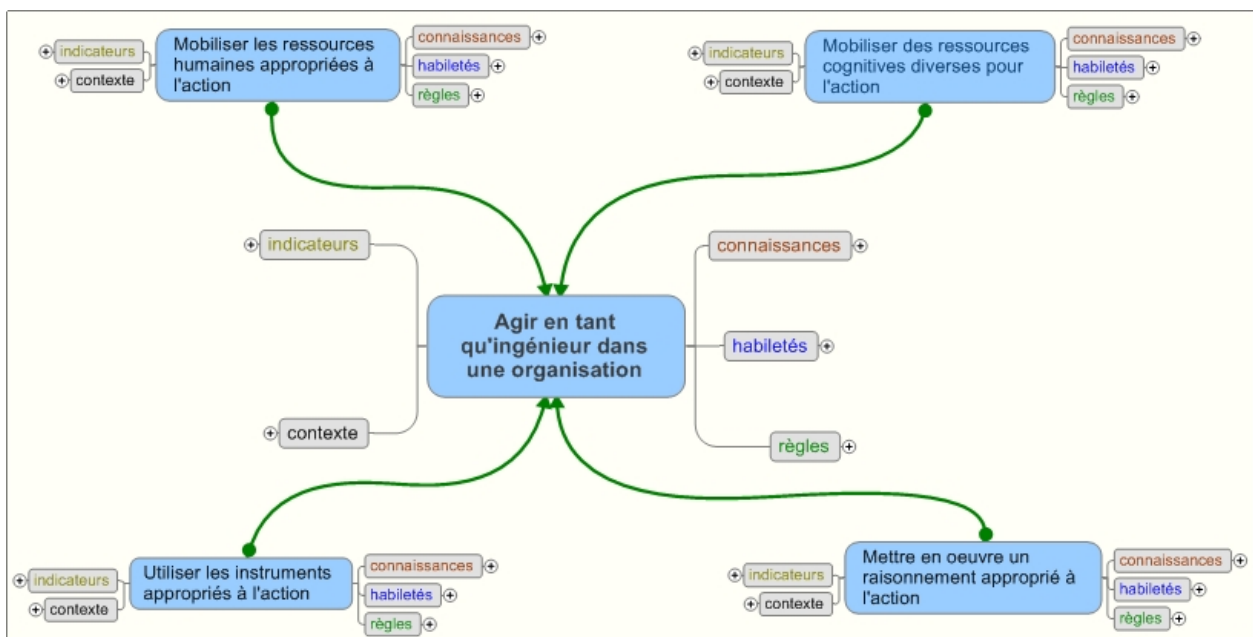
indicateurs
contexte
Mobiliser les ressources humaines appropriées à l'action
connaissances
habiletés
règles

indicateurs
contexte
Mobiliser des ressources cognitives diverses pour l'action
connaissances
habiletés
règles

indicateurs
contexte
Agir en tant qu'ingénieur dans une organisation
connaissances
habiletés
règles

indicateurs
contexte
Utiliser les instruments appropriés à l'action
connaissances
habiletés
règles

indicateurs
contexte
Mettre en oeuvre un raisonnement approprié à l'action
connaissances
habiletés
règles